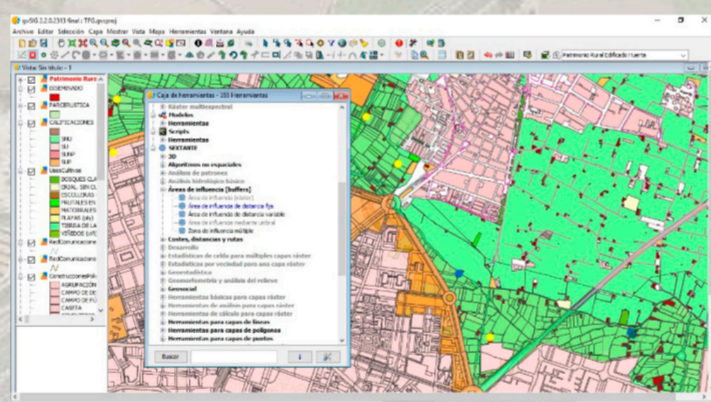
gvSIG 2.2.0.2313 final : TFG.gvsproj

Archivo Editar Selección Capa Mostrar Vista Mapa Herramientas Ventana Ayuda

Patrimonio Rural Edificado Huerte

Vista: Sin título - 1

Patrimonio Rural
OSDENADO
PARCERUSTICA
CALIFICACIONES
SNU
SU
SUNP
SUP
UsosCultivos
BOSQUES CLA
CIRAL. SIN CL
ESCOLLERAS
FRUTALES EN
MATORRALES
PLAYAS (ARE
TIERRAS DE LA
VIÑEDOS (VA
RedComunicacione
RedComunicacione
ConstruccionesPrin
AGRUPACION
CAMPO DE FU
CAMPO DE FU
CASETA

Caja de herramientas - 255 Herramientas
Ráster multiespectral
Modelos
Herramientas
Scripts
Herramientas
SEXTANTE
3D
Algoritmos no espaciales
Análisis de patrones
Análisis hidrológico básico
Áreas de influencia (buffers)
Área de influencia (ráster)
Área de influencia de distancia fija
Área de influencia de distancia variable
Área de influencia mediante umbral
Zona de influencia múltiple
Costes, distancias y rutas
Desarrollo
Estadísticas de celda para múltiples capas ráster
Estadísticas por vecindad para una capa ráster
Geoestadística
Geomorfometría y análisis del relieve
Geovecial
Herramientas básicas para capas ráster
Herramientas de análisis para capas ráster
Herramientas de cálculo para capas ráster
Herramientas para capas de líneas
Herramientas para capas de polígonos
Herramientas para capas de puntos

Buscar